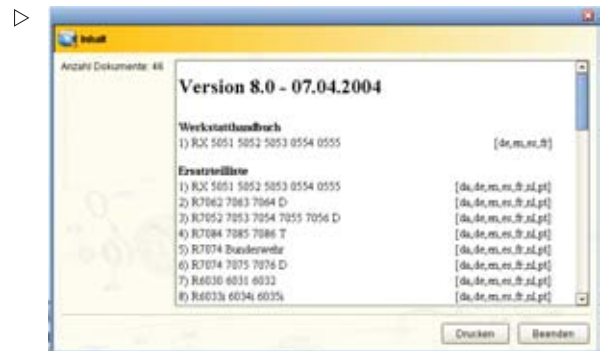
▷

Inhalt

Anzahl Dokumente: 46

Version 8.0 - 07.04.2004

Werkstatthandbuch

1) RX 5051 5052 5053 0554 0555 [de,en,es,fr]

Ersatzteilliste

1) RX 5051 5052 5053 0554 0555 [da,de,en,es,fr,nl,pt]

2) R7062 7063 7064 D [da,de,en,es,fr,nl,pt]

3) R7052 7053 7054 7055 7056 D [da,de,en,es,fr,nl,pt]

4) R7084 7085 7086 T [da,de,en,es,fr,nl,pt]

5) R7074 Bundeswehr [da,de,en,es,fr,nl,pt]

6) R7074 7075 7076 D [da,de,en,es,fr,nl,pt]

7) R6030 6031 6032 [da,de,en,es,fr,nl,pt]

8) R6033s 6034s 6035s [da,de,en,es,fr,nl,pt]

Drucken Beenden